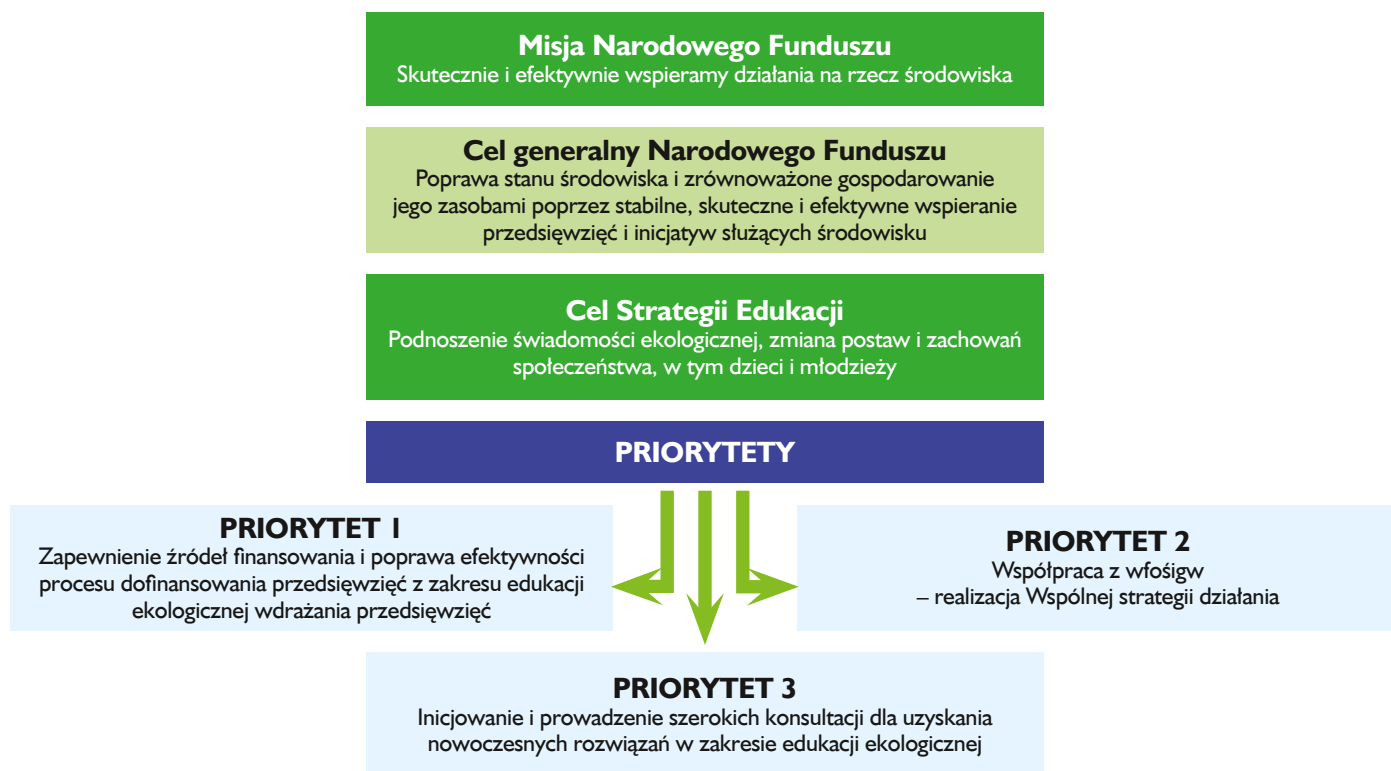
Misja Narodowego Funduszu
Skutecznie i efektywnie wspieramy działania na rzecz środowiska

Cel generalny Narodowego Funduszu
Poprawa stanu środowiska i zrównoważone gospodarowanie jego zasobami poprzez stabilne, skuteczne i efektywne wspieranie przedsięwzięć i inicjatyw służących środowisku

Cel Strategii Edukacji
Podnoszenie świadomości ekologicznej, zmiana postaw i zachowań społeczeństwa, w tym dzieci i młodzieży

PRIORYTETY

PRIORYTET 1
Zapewnienie źródeł finansowania i poprawa efektywności procesu dofinansowania przedsięwzięć z zakresu edukacji ekologicznej wdrażania przedsięwzięć

PRIORYTET 2
Współpraca z wfośigw – realizacja Wspólnej strategii działania

PRIORYTET 3
Inicjowanie i prowadzenie szerokich konsultacji dla uzyskania nowoczesnych rozwiązań w zakresie edukacji ekologicznej